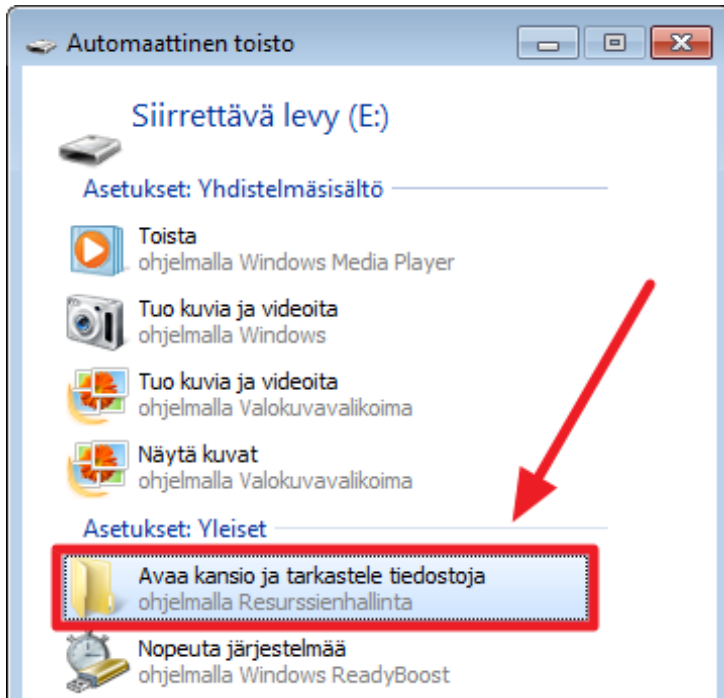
Automaattinen toisto

Siirrettävä levy (E:)

Asetukset: Yhdistelmäsisältö

Toista
ohjelmalla Windows Media Player

Tuo kuvia ja videoita
ohjelmalla Windows

Tuo kuvia ja videoita
ohjelmalla Valokuvavalikoima

Näytä kuvat
ohjelmalla Valokuvavalikoima

Asetukset: Yleiset

Avaa kansio ja tarkastele tiedostoja
ohjelmalla Resurssienhallinta

Nopeuta järjestelmää
ohjelmalla Windows ReadyBoost